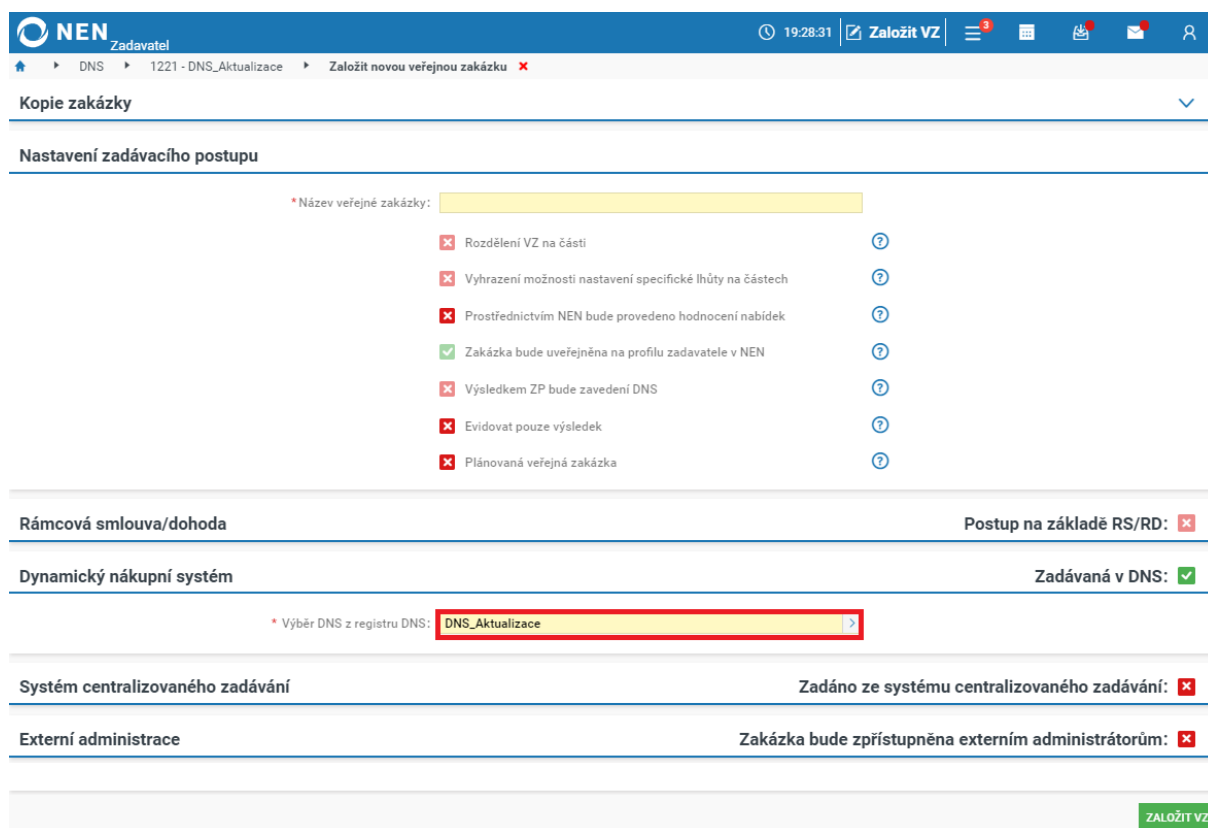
NEN Zadavatel

19:28:31 Založit VZ 3

DNS ▸ 1221 - DNS_Aktualizace ▸ Založit novou veřejnou zakázku ✕

Kopie zakázky

Nastavení zadávacího postupu

* Název veřejné zakázky:

Rozdělení VZ na části

Vyhrazení možnosti nastavení specifické lhůty na částech

Prostřednictvím NEN bude provedeno hodnocení nabídek

Zakázka bude uveřejněna na profilu zadavatele v NEN

Výsledkem ZP bude zavedení DNS

Evidovat pouze výsledek

Plánovaná veřejná zakázka

Rámcová smlouva/dohoda

Postup na základě RS/RD:

Dynamický nákupní systém

Zadávaná v DNS:

* Výběr DNS z registru DNS: DNS_Aktualizace

Systém centralizovaného zadávání

Zadáno ze systému centralizovaného zadávání:

Externí administrace

Zakázka bude zpřístupněna externím administrátorům:

ZALOŽIT VZ